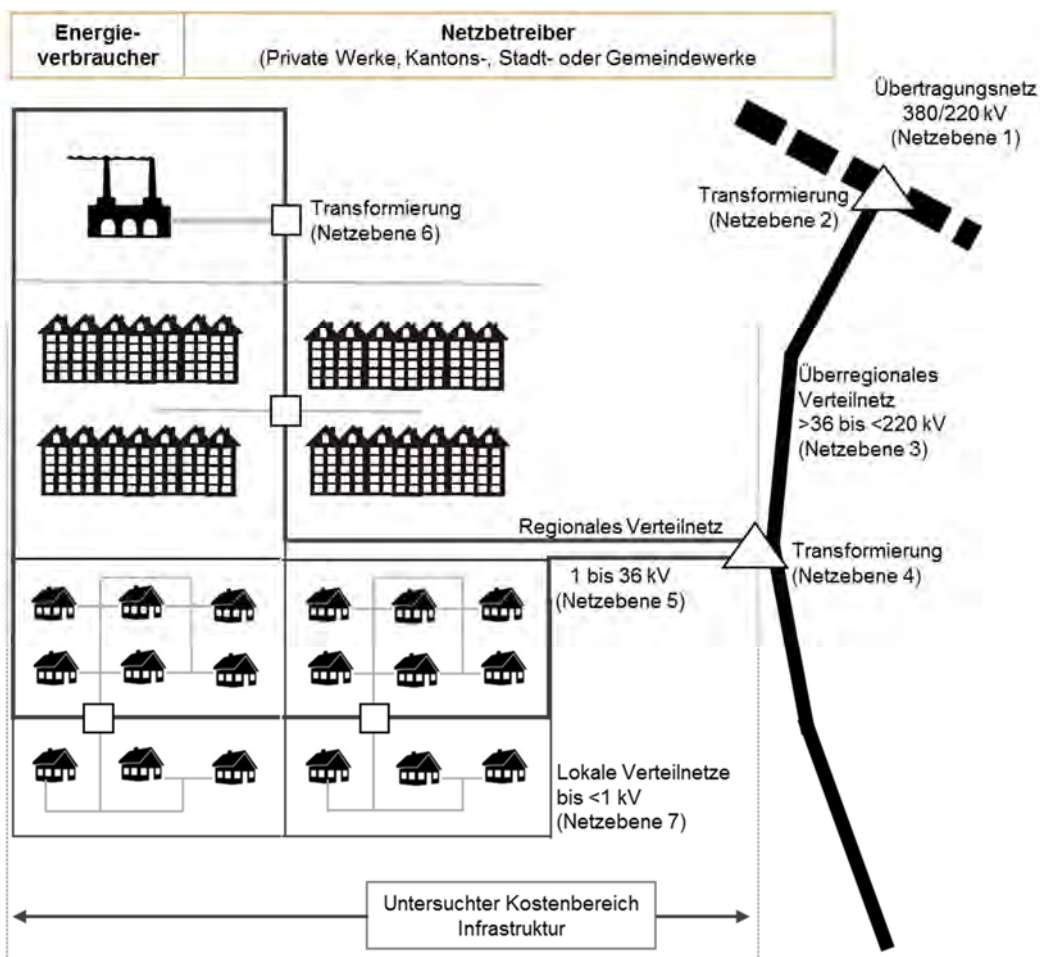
| Energieverbraucher | Netzbetreiber (Private Werke, Kantons-, Stadt- oder Gemeindewerke |
|---|---|

Übertragungsnetz 380/220 kV (Netzebene 1)

Transformierung (Netzebene 2)

Transformierung (Netzebene 6)

Überregionales Verteilnetz >36 bis <220 kV (Netzebene 3)

Regionales Verteilnetz

Transformierung (Netzebene 4)

1 bis 36 kV (Netzebene 5)

Lokale Verteilnetze bis <1 kV (Netzebene 7)

Untersuchter Kostenbereich Infrastruktur